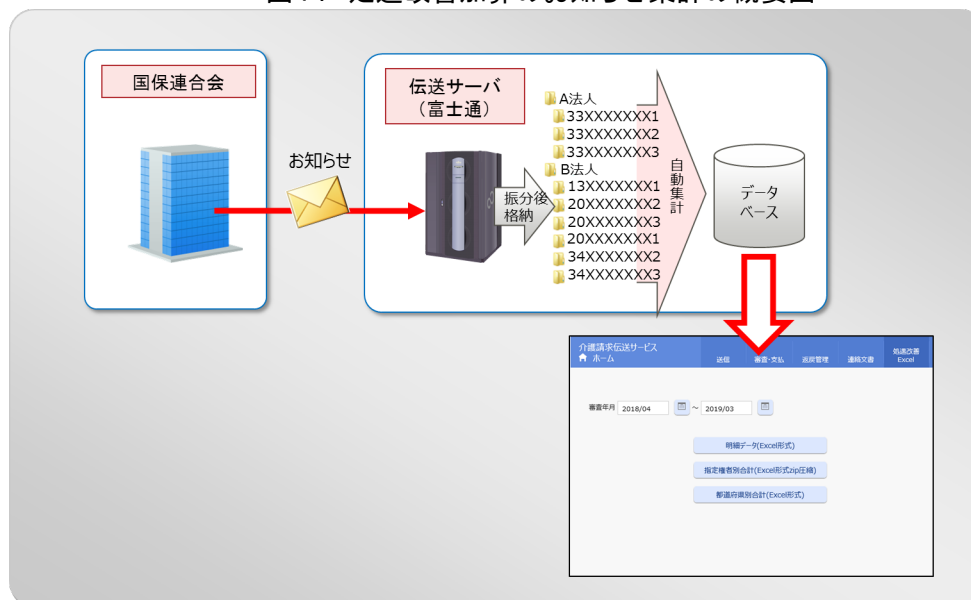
国保連合会

お知らせ

伝送サーバ
（富士通）

振分後格納

A法人
33XXXXXXX1
33XXXXXXX2
33XXXXXXX3
B法人
13XXXXXXX1
20XXXXXXX2
20XXXXXXX3
20XXXXXXX1
34XXXXXXX2
34XXXXXXX3

自動集計

データベース

介護請求伝送サービス
ホーム
送信
審査・支払
返戻管理
連絡文書
処遇改善 Excel

審査年月 2018/04 ～ 2019/03

明細データ(Excel形式)
指定権者別合計(Excel形式zip圧縮)
都道府県別合計(Excel形式)